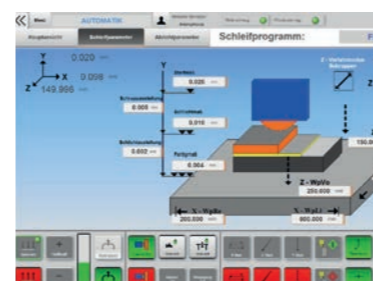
Menü AUTOMATIK

Hauptansicht Schleifparameter Abrichtparameter Schleifprogramm:

0.029 mm
X 0.098 mm
Z 149.996 mm

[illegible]
0.020 mm

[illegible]
0.005 mm

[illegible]
0.010 mm

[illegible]
0.002 mm

Fertigmaß
0.004 mm

Z - WpWe
200.000 mm

X - WpWe
200.000 mm

X - WpLi
800.000 mm

150.00